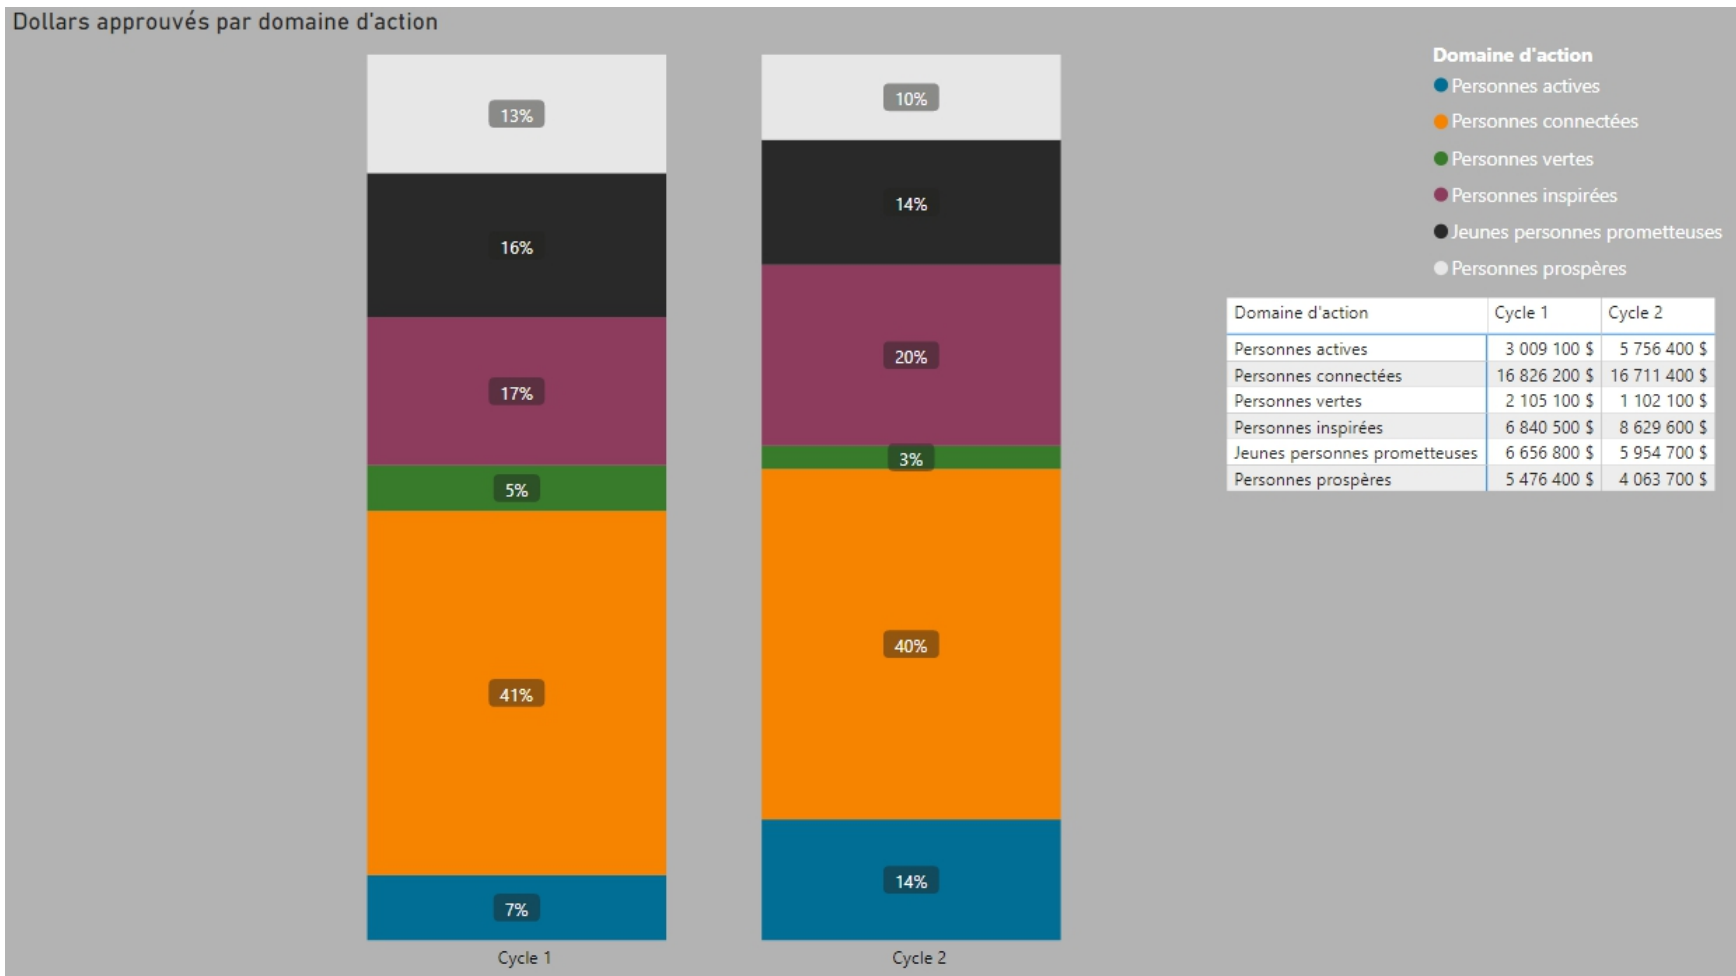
Dollars approuvés par domaine d'action

13%
16%
17%
5%
41%
7%
Cycle 1

10%
14%
20%
3%
40%
14%
Cycle 2

Domaine d'action
Personnes actives
Personnes connectées
Personnes vertes
Personnes inspirées
Jeunes personnes prometteuses
Personnes prospères

| Domaine d'action | Cycle 1 | Cycle 2 |
|---|---|---|
| Personnes actives | 3 009 100 \$ | 5 756 400 \$ |
| Personnes connectées | 16 826 200 \$ | 16 711 400 \$ |
| Personnes vertes | 2 105 100 \$ | 1 102 100 \$ |
| Personnes inspirées | 6 840 500 \$ | 8 629 600 \$ |
| Jeunes personnes prometteuses | 6 656 800 \$ | 5 954 700 \$ |
| Personnes prospères | 5 476 400 \$ | 4 063 700 \$ |